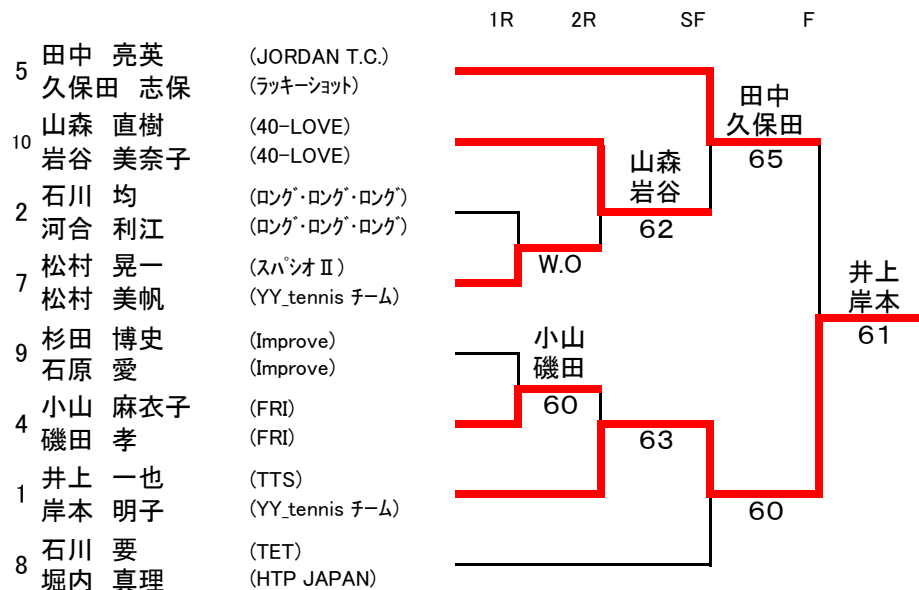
1R 2R SF F

5 田中 亮英 (JORDAN T.C.)
久保田 志保 (ラッキーショット)

10 山森 直樹 (40-LOVE)
岩谷 美奈子 (40-LOVE)

2 石川 均 (ロング・ロング・ロング)
河合 利江 (ロング・ロング・ロング)

7 松村 晃一 (スパシオⅡ)
松村 美帆 (YY_tennis チーム)

9 杉田 博史 (Improve)
石原 愛 (Improve)

4 小山 麻衣子 (FRI)
磯田 孝 (FRI)

1 井上 一也 (TTS)
岸本 明子 (YY_tennis チーム)

8 石川 要 (TET)
堀内 真理 (HTP JAPAN)

W.O

山森
岩谷
62

小山
磯田
60

63

田中
久保田
65

60

井上
岸本
61